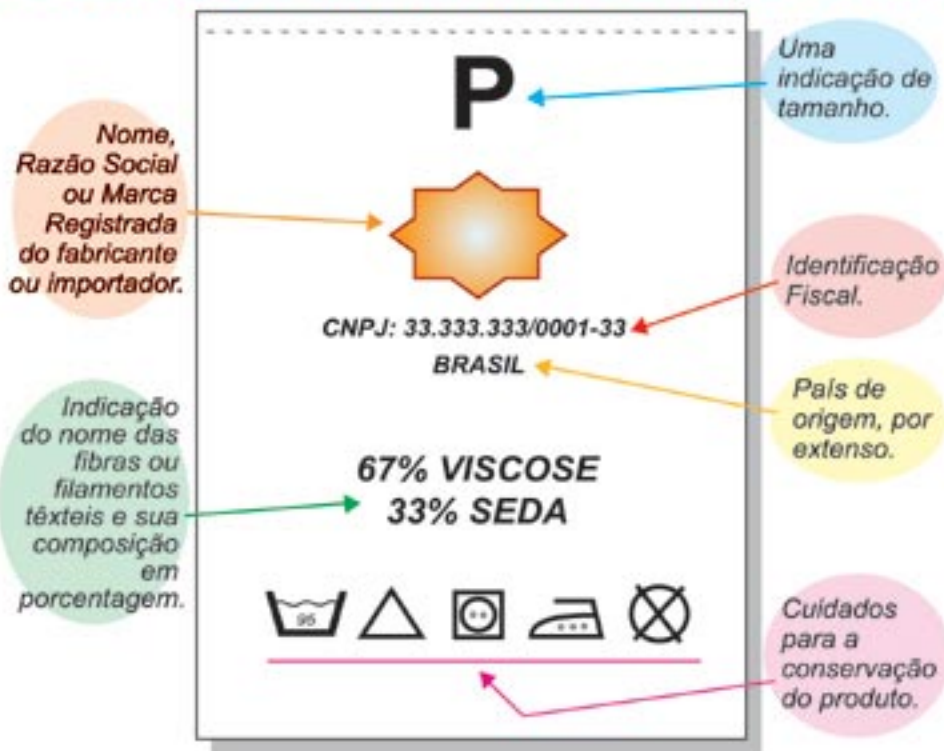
Nome, Razão Social ou Marca Registrada do fabricante ou importador.

Indicação do nome das fibras ou filamentos têxteis e sua composição em porcentagem.

P

CNPJ: 33.333.333/0001-33
BRASIL

67% VISCOSE
33% SEDA

95

Uma indicação de tamanho.

Identificação Fiscal.

País de origem, por extenso.

Cuidados para a conservação do produto.